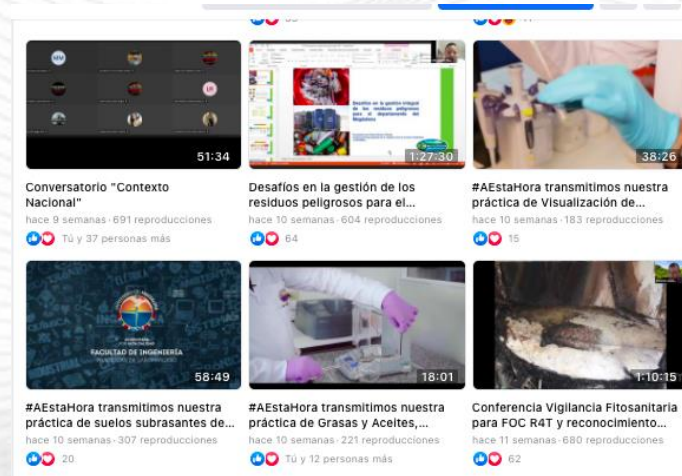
51:34

Conversatorio "Contexto Nacional"

hace 9 semanas · 691 reproducciones

Tú y 37 personas más

Desafíos en la gestión integral de los residuos peligrosos para el departamento del Magdalena

1:27:30

Desafíos en la gestión de los residuos peligrosos para el...

hace 10 semanas · 604 reproducciones

64

38:26

#AEstaHora transmitimos nuestra práctica de Visualización de...

hace 10 semanas · 183 reproducciones

15

FACULTAD DE INGENIERÍA

58:49

#AEstaHora transmitimos nuestra práctica de suelos subrasantes de...

hace 10 semanas · 307 reproducciones

20

18:01

#AEstaHora transmitimos nuestra práctica de Grasas y Aceites,...

hace 10 semanas · 221 reproducciones

Tú y 12 personas más

1:10:15

Conferencia Vigilancia Fitosanitaria para FOC R4T y reconocimiento...

hace 11 semanas · 680 reproducciones

62